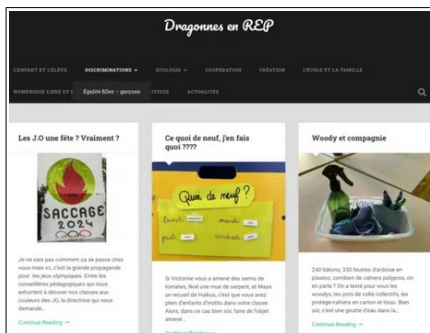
Dragonnes en REP

L'ENFANT ET L'ÉLÈVE DISCRIMINATIONS ▾ ÉCOLOGIE ▾ COOPÉRATION CRÉATION L'ÉCOLE ET LA FAMILLE

NUMÉRIQUE LIBRE ET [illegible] Égalité filles – garçons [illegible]TIQUE ACTUALITÉS

Les J.O une fête ? Vraiment ?

SACCAGE 2024

Je ne sais pas comment ça se passe chez vous mais ici, c'est la grande propagande pour les jeux olympiques. Entre les conseillères pédagogiques qui nous exhortent à décorer nos classes aux couleurs des JO, la directrice qui nous demande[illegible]

Continue Reading →

Ce quoi de neuf, j'en fais quoi ????

Quoi de neuf ?

lundi mardi jeudi vendredi

Si Victorine vous a amené des semis de tomates, Noé une mue de serpent, et Maya un recueil de Haïkus, c'est que vous avez plein d'enfants d'instits dans votre classe. Alors, dans ce cas bien sûr, faire de l'objet amené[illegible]

Continue Reading →

Woody et compagnie

240 bâtons, 330 feuilles d'ardoise en plastique, combien de cahiers polypros, on en parle ?? On a testé pour vous les woodys, les pots de colle collectifs, les protège-cahiers en carton et tissu. Bien sûr, c'est une goutte d'eau dans la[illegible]

Continue Reading →